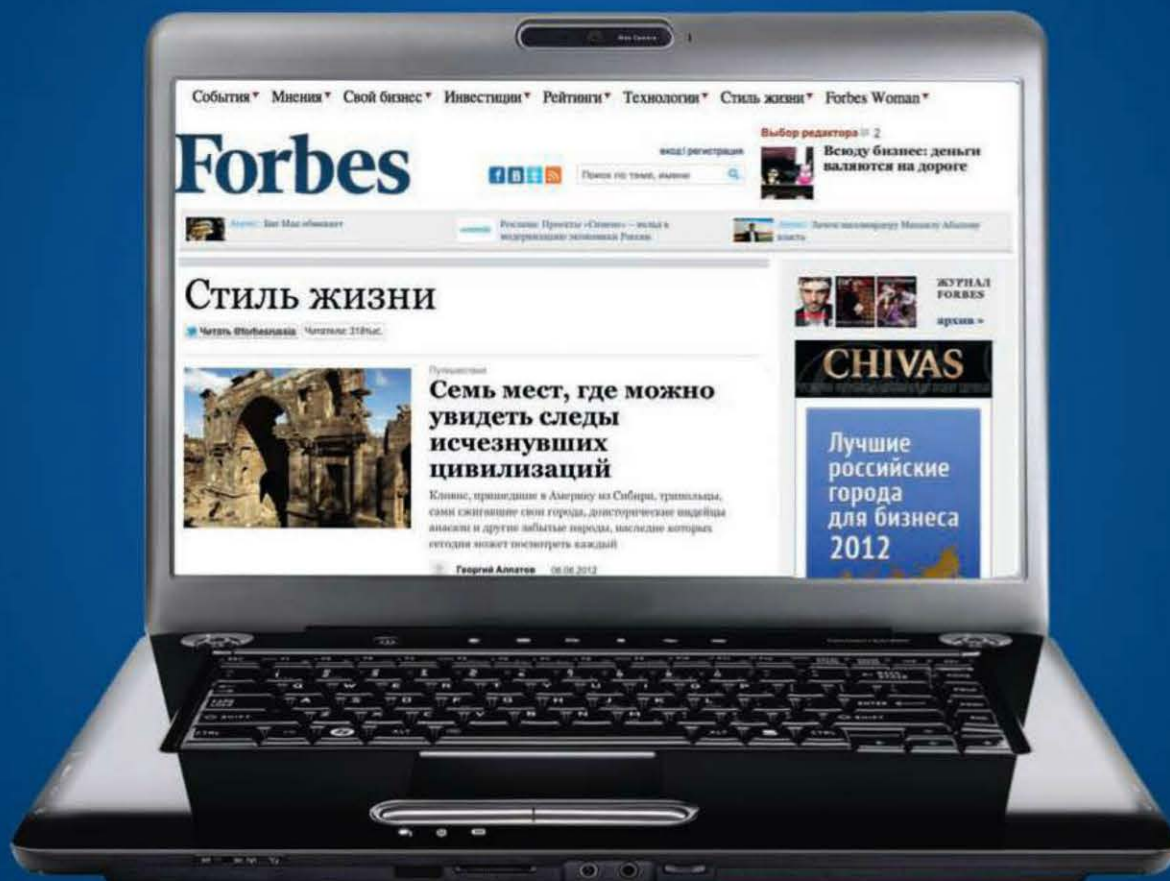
События Мнения Свой бизнес Инвестиции Рейтинги Технологии Стиль жизни Forbes Woman

Forbes

вход | регистрация

Поиск по теме, имени

Выбор редактора 2

Всюду бизнес: деньги валяются на дороге

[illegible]

Стиль жизни

Читать @forbesrussia Читатели: 318тыс.

Путешествия

Семь мест, где можно увидеть следы исчезнувших цивилизаций

Кловис, пришедшие в Америку из Сибири, трипольцы, сами сжигавшие свои города, доисторические индейцы анасази и другие забытые народы, наследие которых сегодня может посмотреть каждый

Георгий Алпатов 06.06.2012

ЖУРНАЛ FORBES

архив »

CHIVAS

Лучшие российские города для бизнеса 2012